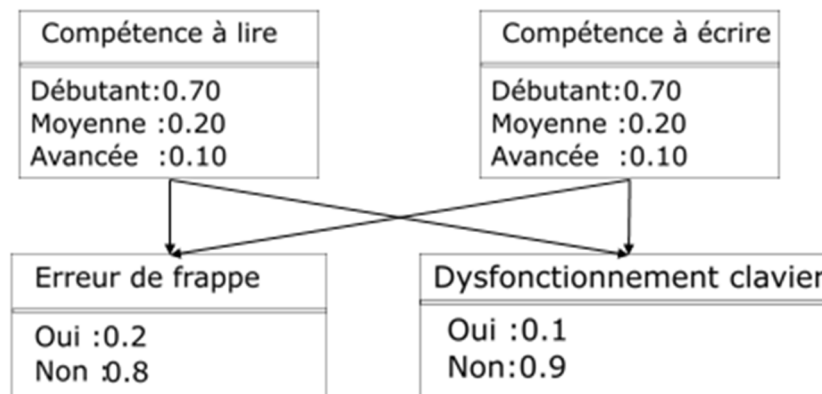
Compétence à lire

Débutant:0.70
Moyenne :0.20
Avancée :0.10

Compétence à écrire

Débutant:0.70
Moyenne :0.20
Avancée :0.10

Erreur de frappe

Oui :0.2
Non :0.8

Dysfonctionnement clavier

Oui :0.1
Non:0.9